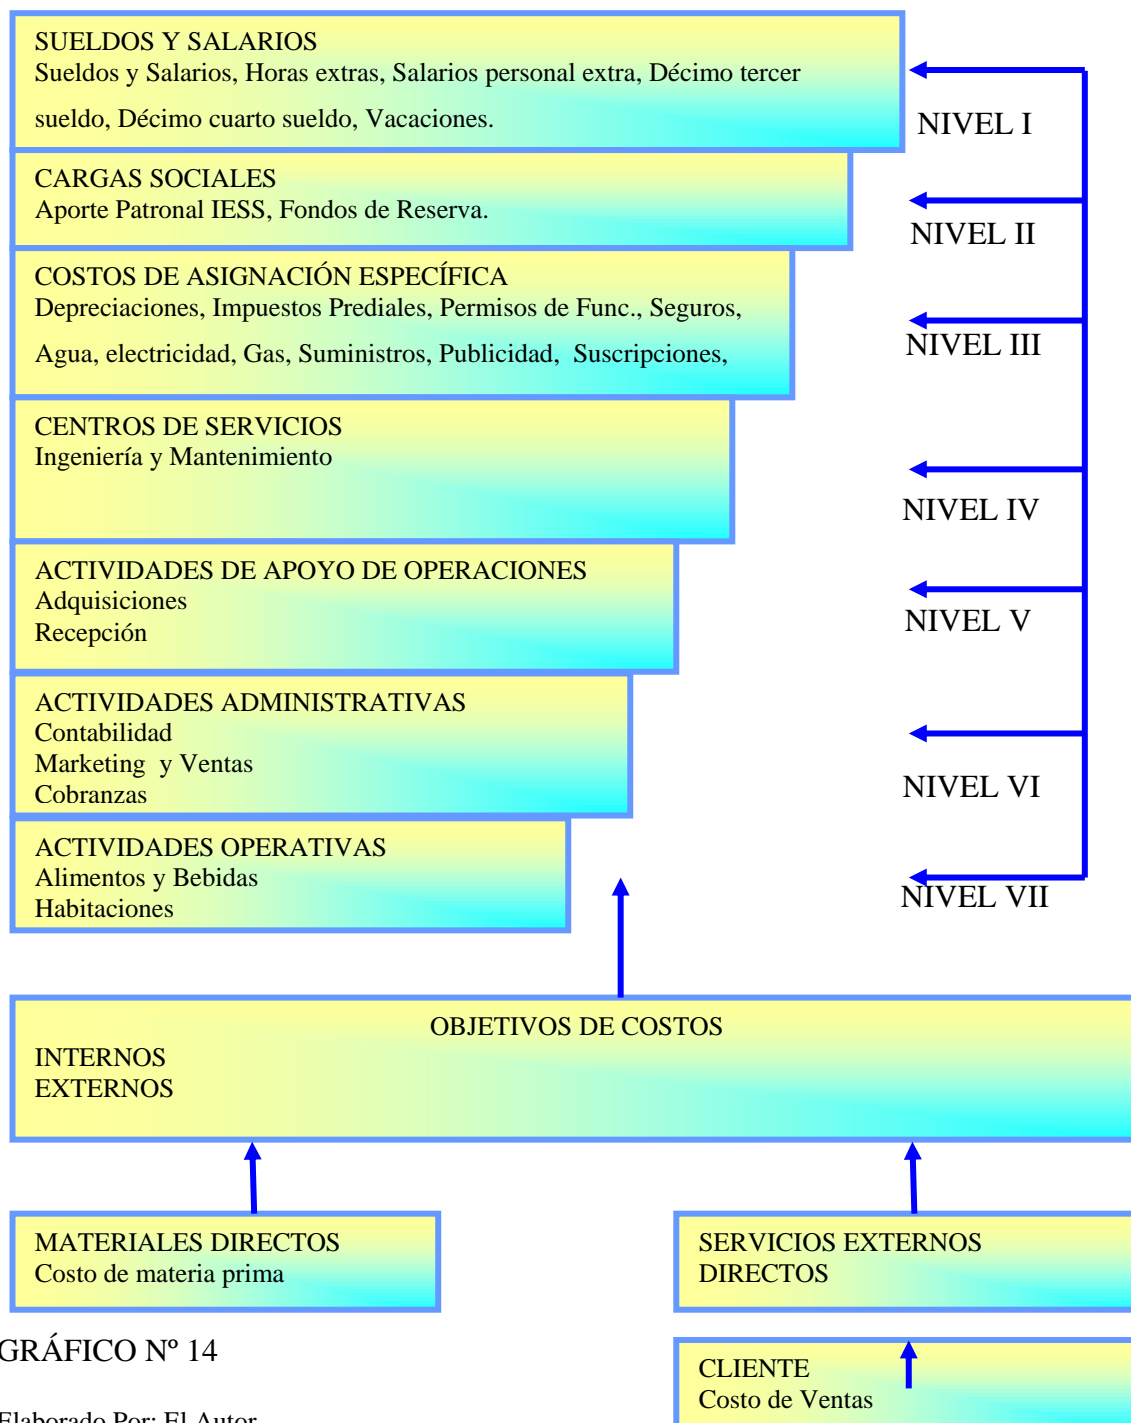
SUELDOS Y SALARIOS
Sueldos y Salarios, Horas extras, Salarios personal extra, Décimo tercer sueldo, Décimo cuarto sueldo, Vacaciones.

NIVEL I

CARGAS SOCIALES
Aporte Patronal IESS, Fondos de Reserva.

NIVEL II

COSTOS DE ASIGNACIÓN ESPECÍFICA
Depreciaciones, Impuestos Prediales, Permisos de Func., Seguros, Agua, electricidad, Gas, Suministros, Publicidad, Suscripciones,

NIVEL III

CENTROS DE SERVICIOS
Ingeniería y Mantenimiento

NIVEL IV

ACTIVIDADES DE APOYO DE OPERACIONES
Adquisiciones
Recepción

NIVEL V

ACTIVIDADES ADMINISTRATIVAS
Contabilidad
Marketing y Ventas
Cobranzas

NIVEL VI

ACTIVIDADES OPERATIVAS
Alimentos y Bebidas
Habitaciones

NIVEL VII

OBJETIVOS DE COSTOS
INTERNOS
EXTERNOS

MATERIALES DIRECTOS
Costo de materia prima

SERVICIOS EXTERNOS DIRECTOS

GRÁFICO Nº 14

CLIENTE
Costo de Ventas

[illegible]